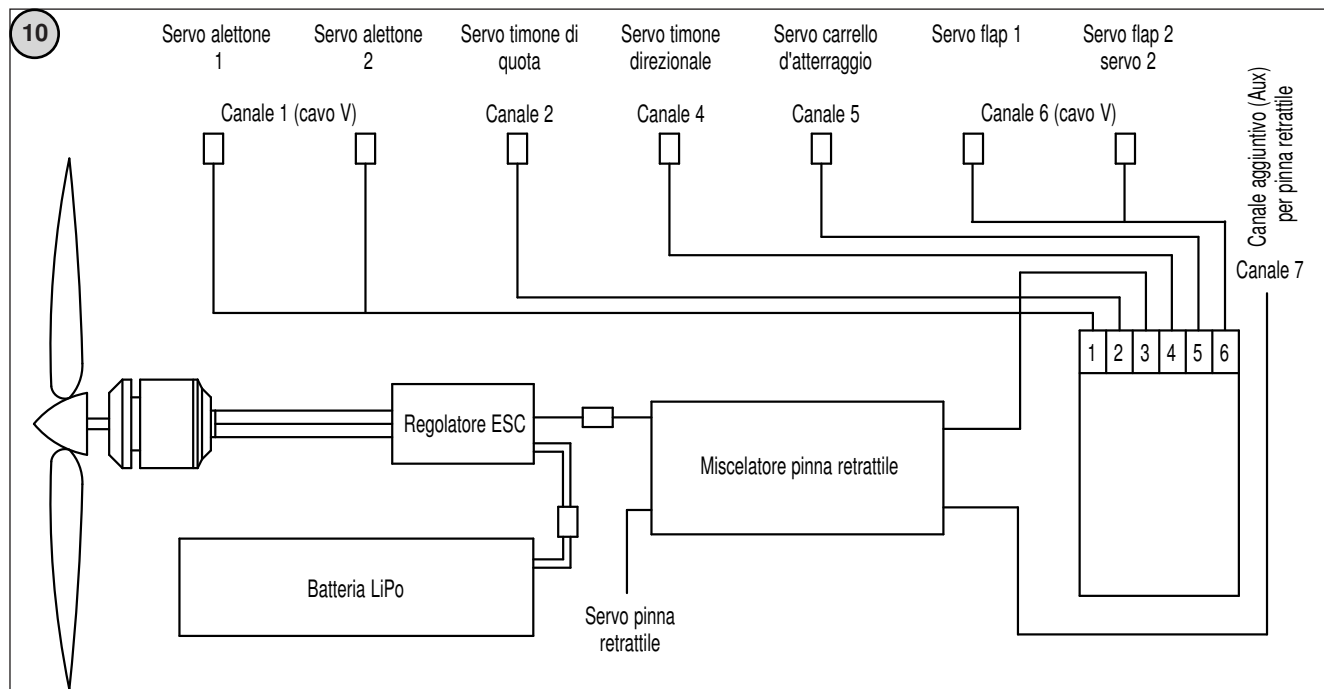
10

Servo alettone 1

Servo alettone 2

Servo timone di quota

Servo timone direzionale

Servo carrello d'atterraggio

Servo flap 1

Servo flap 2 servo 2

Canale 1 (cavo V)

Canale 2

Canale 4

Canale 5

Canale 6 (cavo V)

Canale aggiuntivo (Aux) per pinna retrattile

Canale 7

1
2
3
4
5
6

Regolatore ESC

Miscelatore pinna retrattile

Batteria LiPo

Servo pinna retrattile